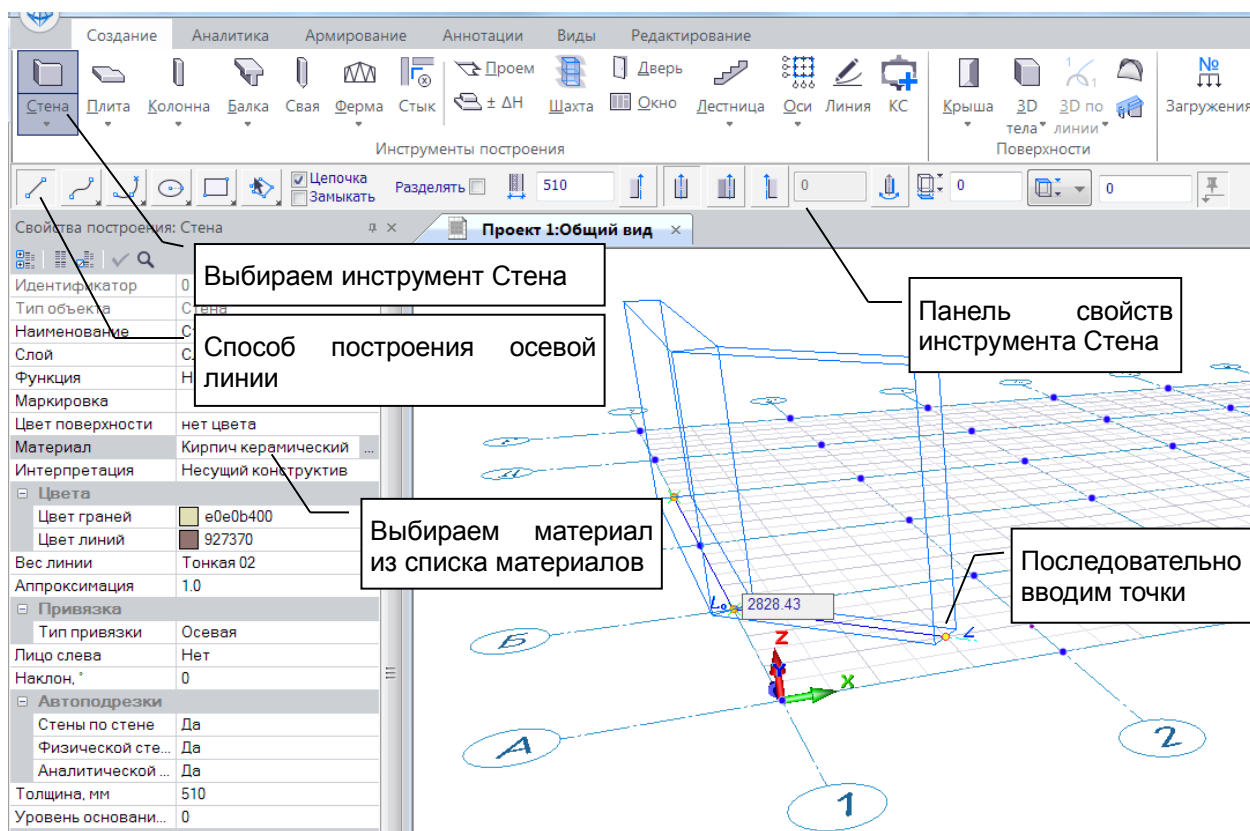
Создание Аналитика Армирование Аннотации Виды Редактирование

Стена Плита Колонна Балка Свая Ферма Стык Проем ± ΔH Шахта Дверь Окно Лестница Оси Линия КС Крыша 3D тела 3D по линии Загружения

Инструменты построения Поверхности

Цепочка Замыкать Разделять 510 0 0 0

Свойства построения: Стена

Проект 1:Общий вид

Выбираем инструмент Стена

Способ построения осевой линии

Панель свойств инструмента Стена

Выбираем материал из списка материалов

Последовательно вводим точки

| | |
|---|---|
| Идентификатор | 0 |
| Тип объекта | Стена |
| Наименование | С |
| Слой | С |
| Функция | Н |
| Маркировка | |
| Цвет поверхности | нет цвета |
| Материал | Кирпич керамический ... |
| Интерпретация | Несущий конструктив |
| ⊟ Цвета | |
| Цвет граней | e0e0b400 |
| Цвет линий | 927370 |
| Вес линии | Тонкая 02 |
| Аппроксимация | 1.0 |
| ⊟ Привязка | |
| Тип привязки | Осевая |
| Лицо слева | Нет |
| Наклон, ° | 0 |
| ⊟ Автоподрезки | |
| Стены по стене | Да |
| Физической сте... | Да |
| Аналитической ... | Да |
| Толщина, мм | 510 |
| Уровень основани... | 0 |

2828.43

Z Y X

Б А 1 2